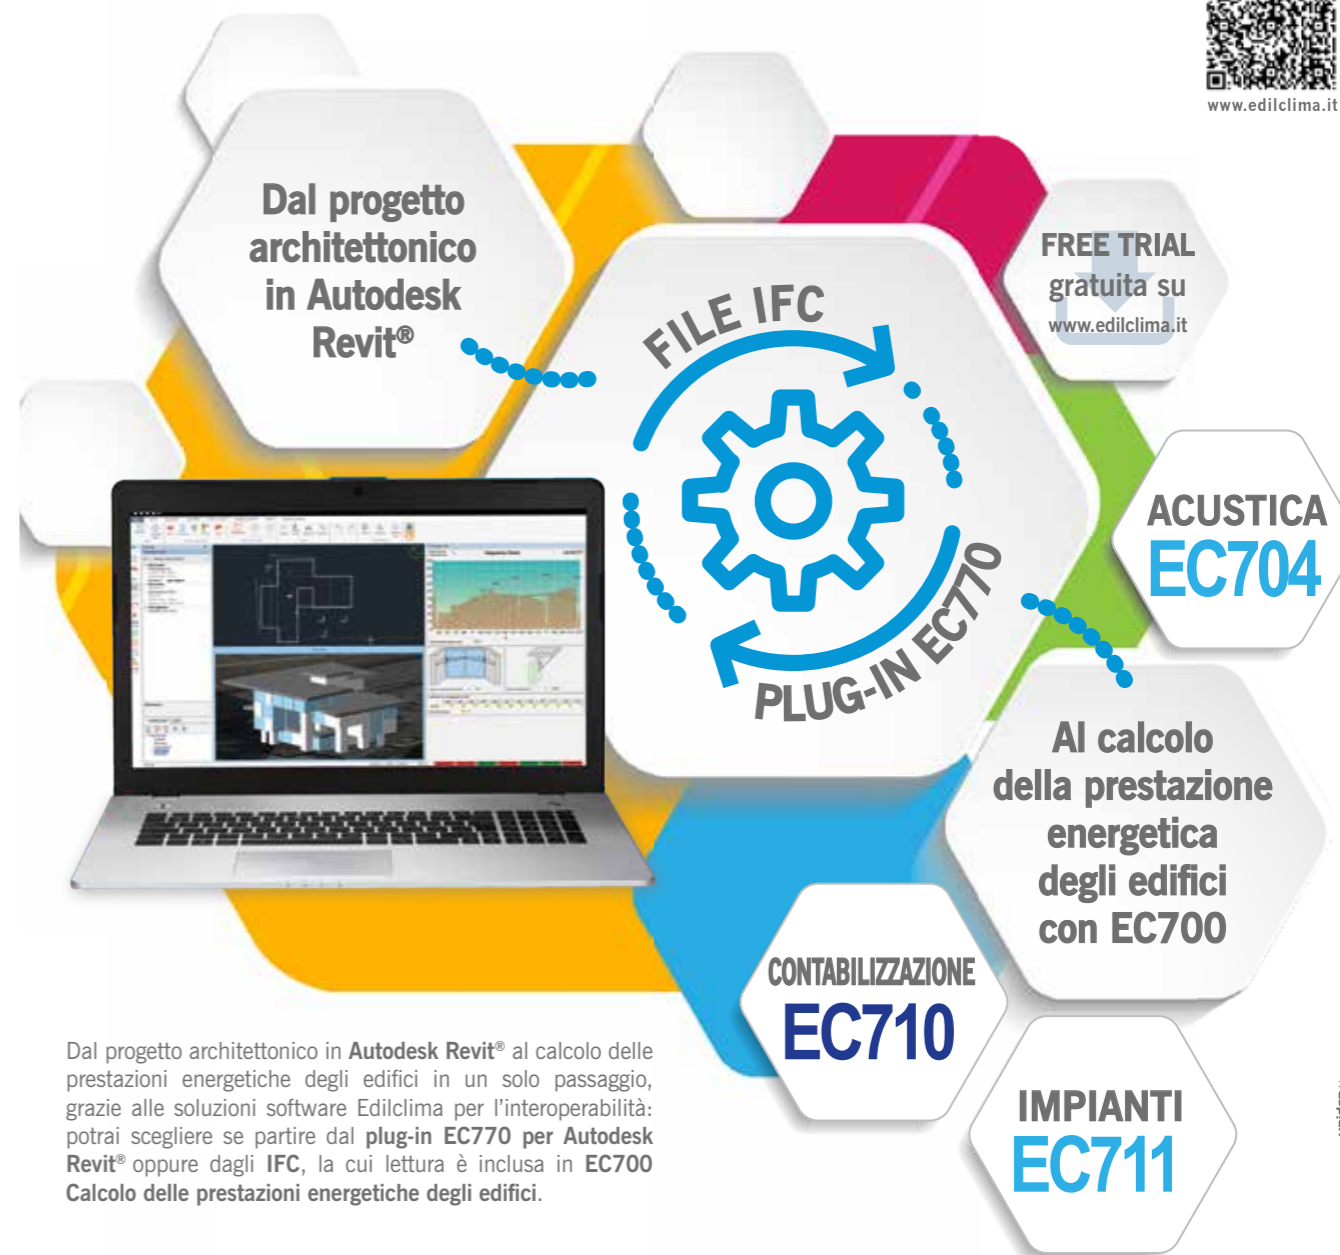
www.edilclima.it

Dal progetto architettonico in Autodesk Revit®

FILE IFC

PLUG-IN EC770

FREE TRIAL gratuita su www.edilclima.it

ACUSTICA EC704

Al calcolo della prestazione energetica degli edifici con EC700

CONTABILIZZAZIONE EC710

IMPIANTI EC711

Dal progetto architettonico in **Autodesk Revit®** al calcolo delle prestazioni energetiche degli edifici in un solo passaggio, grazie alle soluzioni software Edilclima per l'interoperabilità: potrai scegliere se partire dal **plug-in EC770 per Autodesk Revit®** oppure dagli **IFC**, la cui lettura è inclusa in **EC700 Calcolo delle prestazioni energetiche degli edifici**.